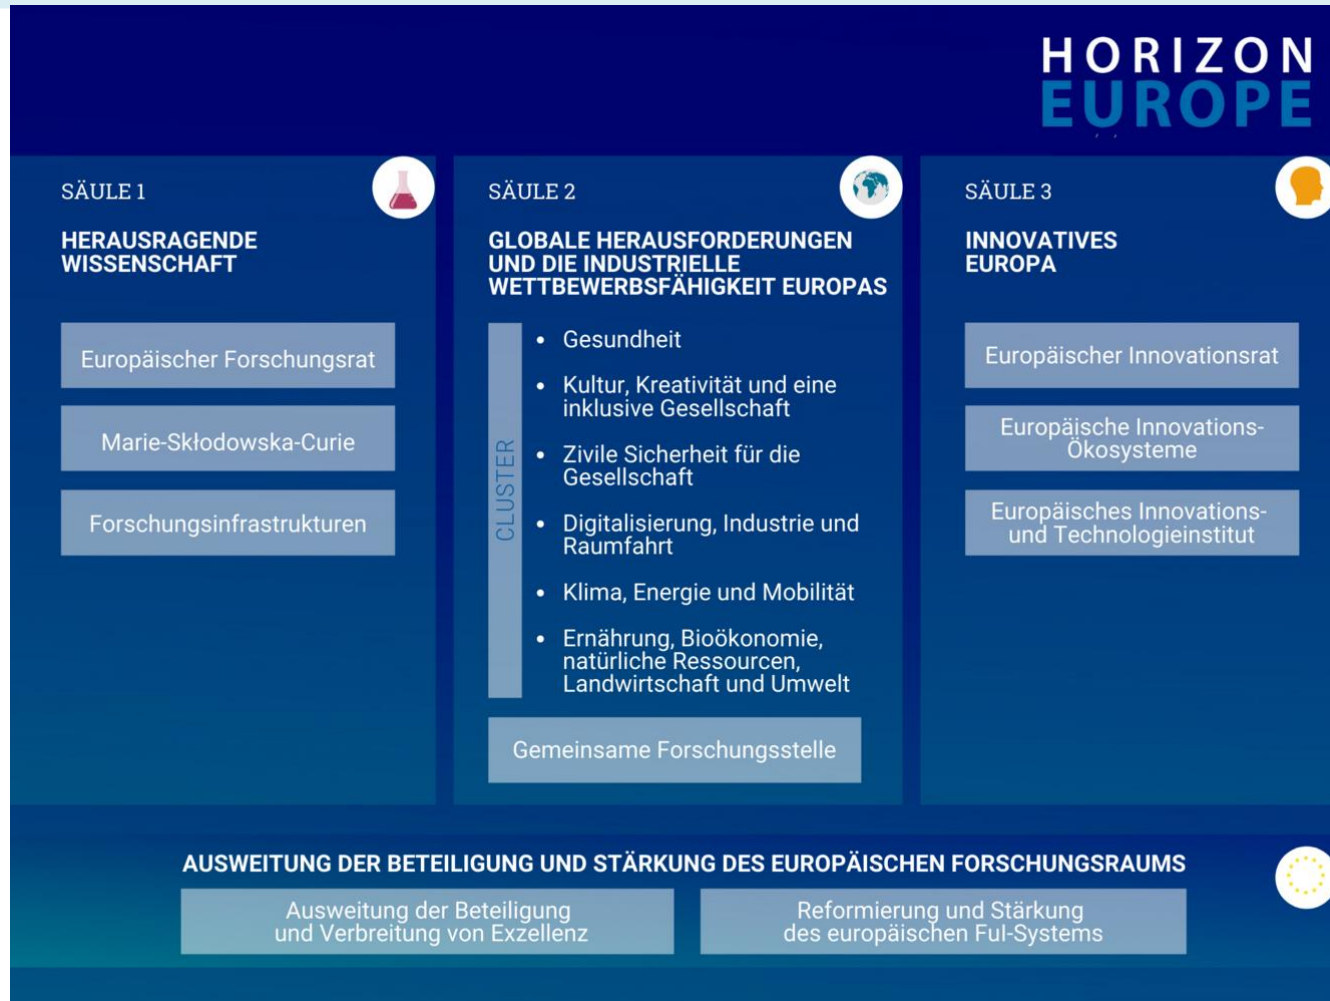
HORIZON EUROPE

SÄULE 1

HERAUSRAGENDE WISSENSCHAFT

Europäischer Forschungsrat

Marie-Skłodowska-Curie

Forschungsinfrastrukturen

SÄULE 2

GLOBALE HERAUSFORDERUNGEN UND DIE INDUSTRIELLE WETTBEWERBSFÄHIGKEIT EUROPAS

CLUSTER

- Gesundheit
- Kultur, Kreativität und eine inklusive Gesellschaft
- Zivile Sicherheit für die Gesellschaft
- Digitalisierung, Industrie und Raumfahrt
- Klima, Energie und Mobilität
- Ernährung, Bioökonomie, natürliche Ressourcen, Landwirtschaft und Umwelt

Gemeinsame Forschungsstelle

SÄULE 3

INNOVATIVES EUROPA

Europäischer Innovationsrat

Europäische Innovations-Ökosysteme

Europäisches Innovations- und Technologieinstitut

AUSWEITUNG DER BETEILIGUNG UND STÄRKUNG DES EUROPÄISCHEN FORSCHUNGSRAUMS

Ausweitung der Beteiligung und Verbreitung von Exzellenz

Reformierung und Stärkung des europäischen FuI-Systems